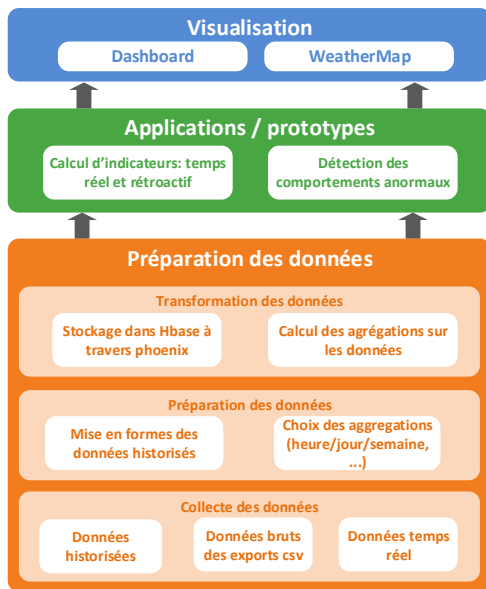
Visualisation

Dashboard

WeatherMap

Applications / prototypes

Calcul d'indicateurs: temps réel et rétroactif

Détection des comportements anormaux

Préparation des données

Transformation des données

Stockage dans Hbase à travers phoenix

Calcul des agrégations sur les données

Préparation des données

Mise en formes des données historisés

Choix des aggregations (heure/jour/semaine, ...)

Collecte des données

Données historisées

Données bruts des exports csv

Données temps réel